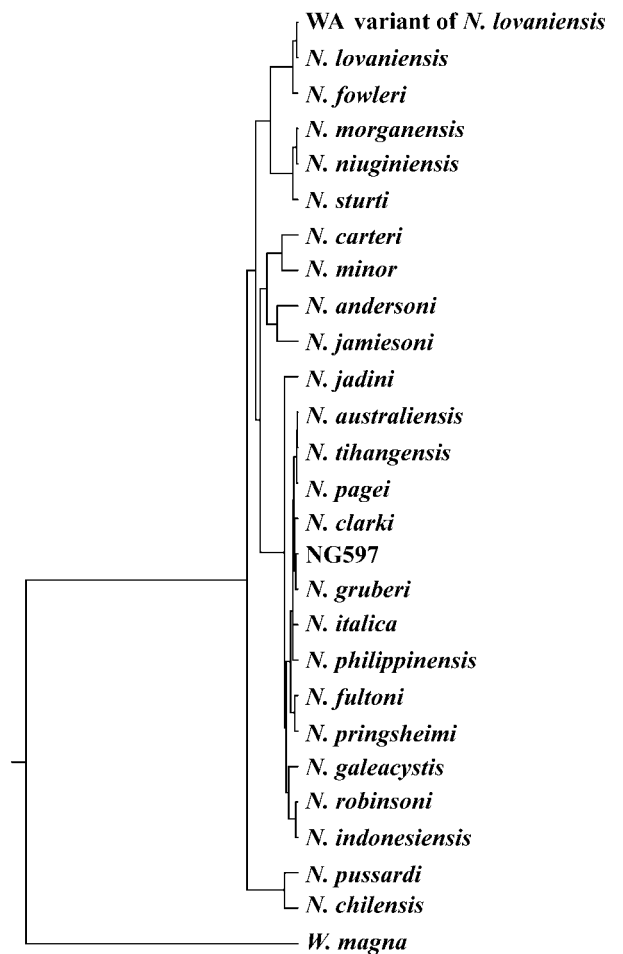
WA variant of N. lovaniensis
N. lovaniensis
N. fowleri
N. morganensis
N. niuginiensis
N. sturti
N. carteri
N. minor
N. andersoni
N. jamiesoni
N. jadini
N. australiensis
N. tihangensis
N. pagei
N. clarki
NG597
N. gruberi
N. italica
N. philippinensis
N. fultoni
N. pringsheimi
N. galeacystis
N. robinsoni
N. indonesiensis
N. pussardi
N. chilensis
W. magna